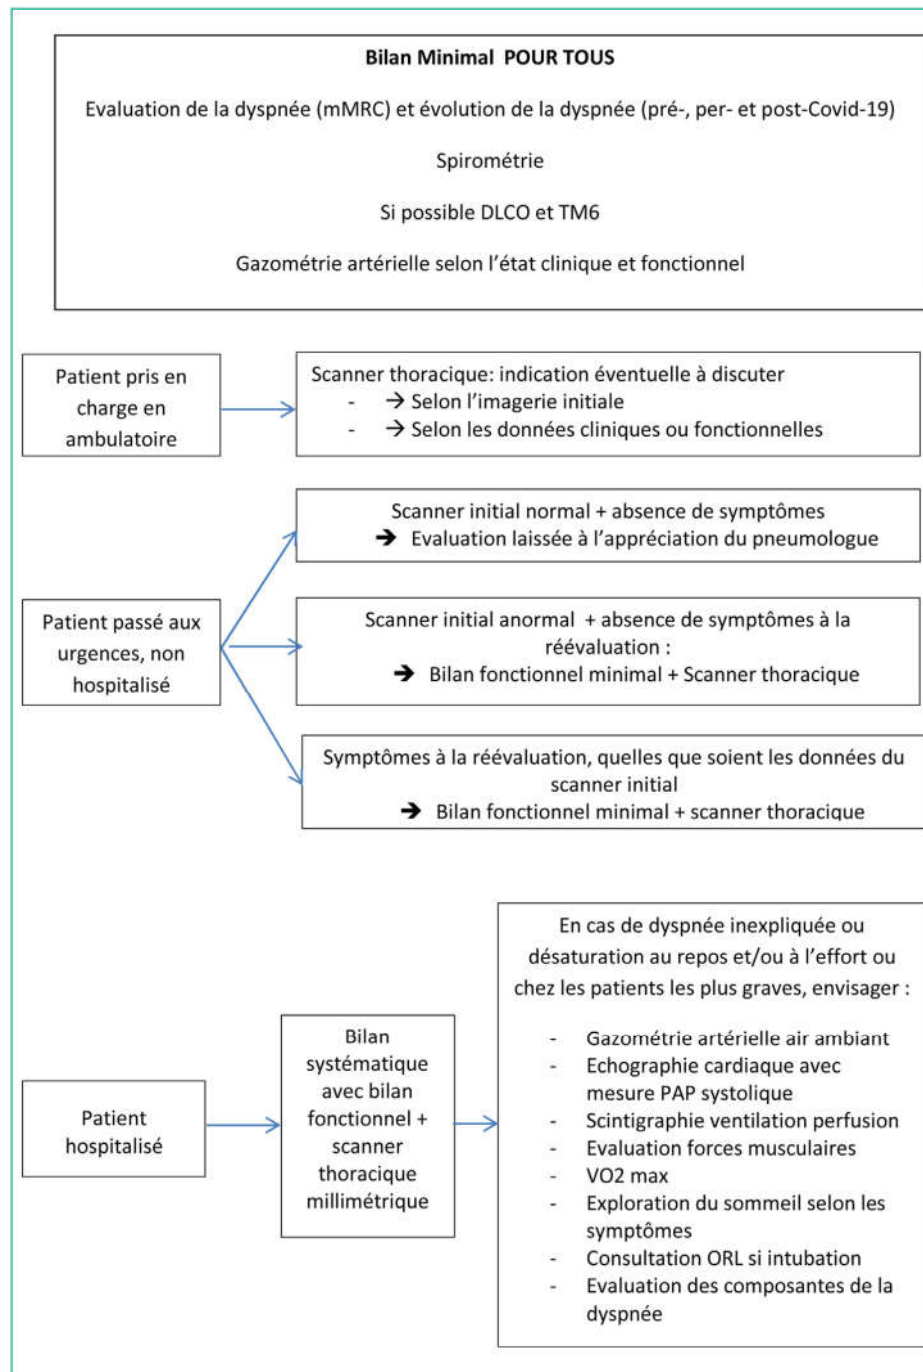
**Bilan Minimal POUR TOUS**

Evaluation de la dyspnée (mMRC) et évolution de la dyspnée (pré-, per- et post-Covid-19)

Spirométrie

Si possible DLCO et TM6

Gazométrie artérielle selon l'état clinique et fonctionnel

Patient pris en charge en ambulatoire

Scanner thoracique: indication éventuelle à discuter
- → Selon l'imagerie initiale
- → Selon les données cliniques ou fonctionnelles

Patient passé aux urgences, non hospitalisé

Scanner initial normal + absence de symptômes
➔ Evaluation laissée à l'appréciation du pneumologue

Scanner initial anormal + absence de symptômes à la réévaluation :
➔ Bilan fonctionnel minimal + Scanner thoracique

Symptômes à la réévaluation, quelles que soient les données du scanner initial
➔ Bilan fonctionnel minimal + scanner thoracique

Patient hospitalisé

Bilan systématique avec bilan fonctionnel + scanner thoracique millimétrique

En cas de dyspnée inexpliquée ou désaturation au repos et/ou à l'effort ou chez les patients les plus graves, envisager :

- Gazométrie artérielle air ambiant
- Echographie cardiaque avec mesure PAP systolique
- Scintigraphie ventilation perfusion
- Evaluation forces musculaires
- VO2 max
- Exploration du sommeil selon les symptômes
- Consultation ORL si intubation
- Evaluation des composantes de la dyspnée